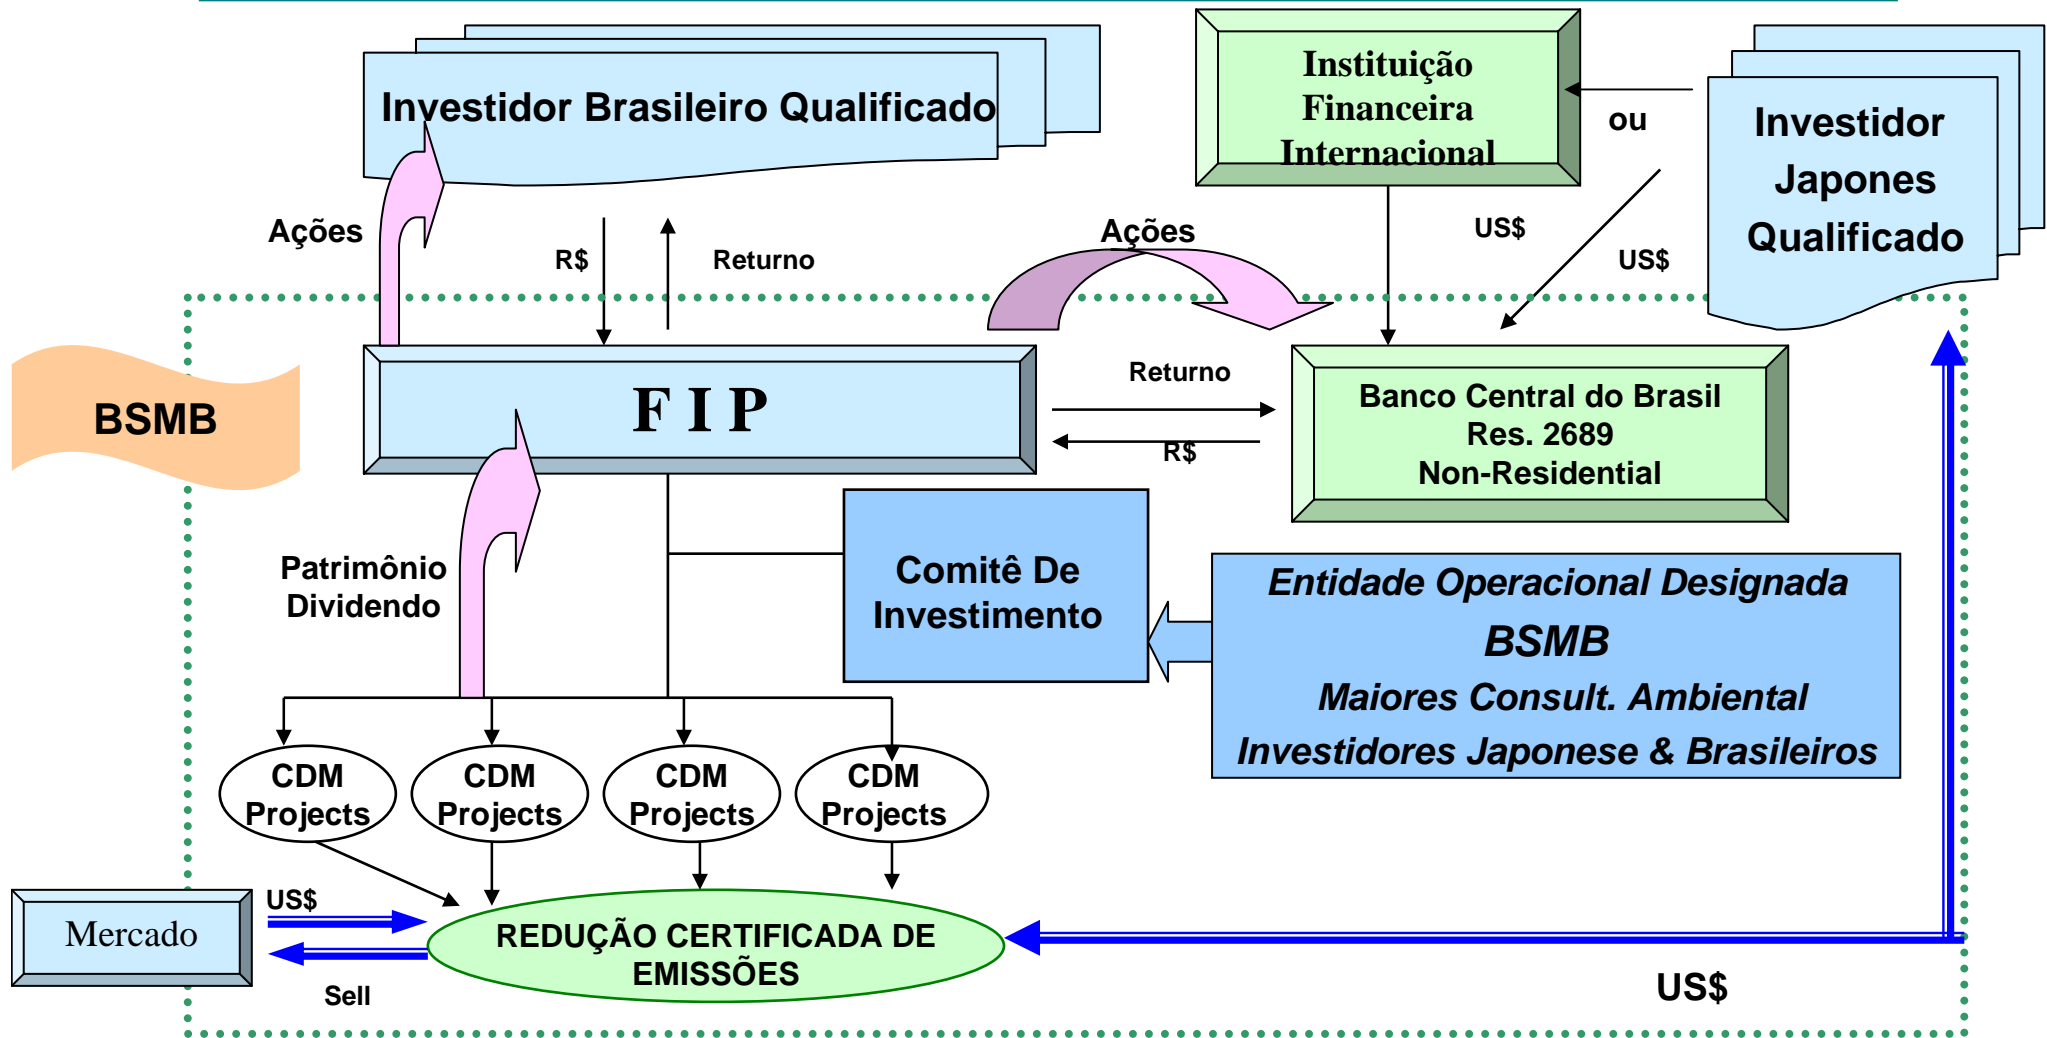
Investidor Brasileiro Qualificado

Instituição Financeira Internacional

ou

Investidor Japones Qualificado

Ações

R$

Returno

Ações

US$

US$

BSMB

F I P

Returno

R$

Banco Central do Brasil
Res. 2689
Non-Residential

Patrimônio Dividendo

Comitê De Investimento

Entidade Operacional Designada
BSMB
Maiores Consult. Ambiental
Investidores Japonese & Brasileiros

CDM Projects

CDM Projects

CDM Projects

CDM Projects

Mercado

US$

Sell

REDUÇÃO CERTIFICADA DE EMISSÕES

US$